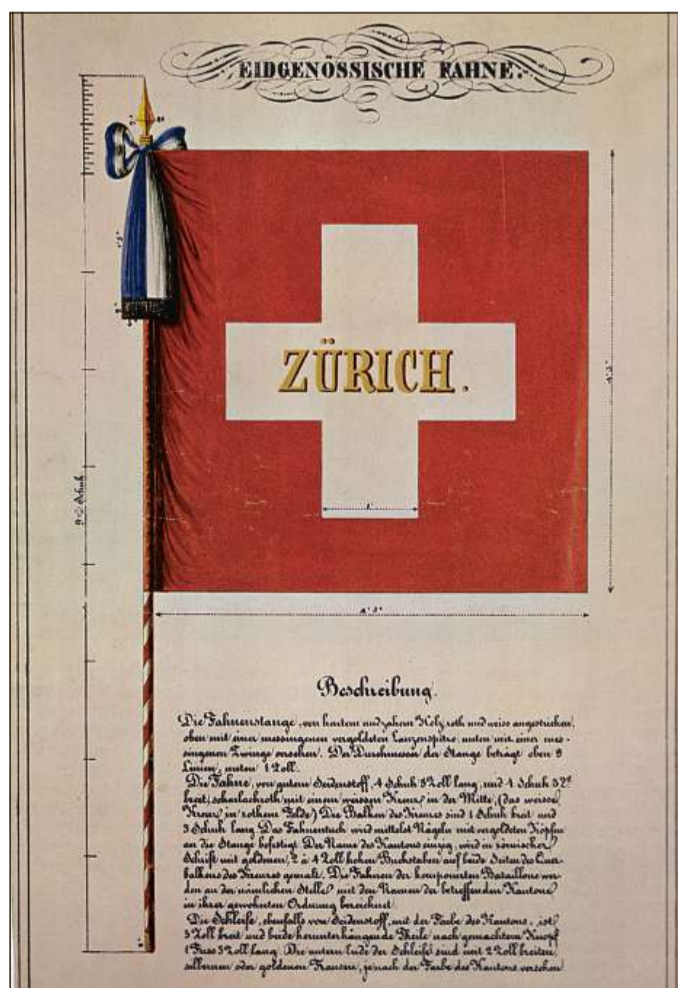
EIDGENÖSSISCHE FAHNE.

ZÜRICH.

9 2/3 Schuh

4' 3"

4' 3"

Beschreibung.

Die Fahnenstange, von hartem und zähem Holz roth und weiss angestrichen, oben mit einer messingenen vergoldeten Lanzenspitze, unten mit einer messingenen Zwinge versehen. Der Durchmesser der Stange beträgt oben 9 Linien, unten 1 Zoll.

Die Fahne, von gutem Seidenstoff, 4 Schuh 3 Zoll lang, und 4 Schuh 3 Z. breit, scharlachroth mit einem weissen Kreuz in der Mitte, (das weisse Kreuz im rothen Felde) Die Balken des Kreuzes sind 1 Schuh breit und 3 Schuh lang. Das Fahnentuch wird mittelst Nägeln mit vergoldeten Köpfen an die Stange befestigt. Der Name des Kantons einzig, wird in römischer Schrift mit goldenen, 2 à 4 Zoll hohen Buchstaben auf beide Seiten des Querbalkens des Kreuzes gemalt. Die Fahnen der kompomirten Bataillons werden an der nämlichen Stelle mit den Namen der betreffenden Kantone in ihrer gewohnten Ordnung bezeichnet.

Die Schleife, ebenfalls von Seidenstoff, mit der Farbe des Kantons, ist 5 Zoll breit und beide herunterhängende Theile nach gemachtem Knopf 1 Schuh 3 Zoll lang. Die untern Ende der Schleife sind mit 2 Zoll breiten, silbernen oder goldenen Fransen, je nach der Farbe des Kantons versehen.